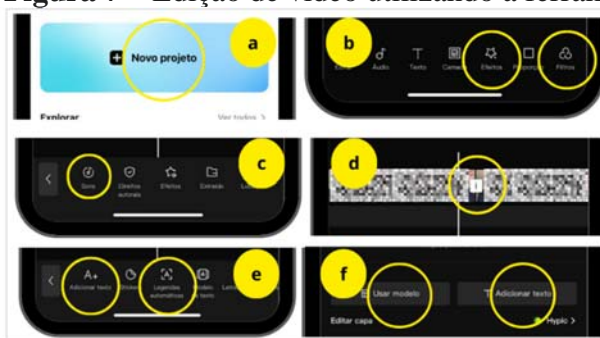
Figura 7 – Edição de vídeo utilizando a ferram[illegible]

Novo projeto
a
Explorar
Ver todos >

b
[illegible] Áudio Texto Camada Efeitos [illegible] Filtros

c
Gola Direitos autorais Efeitos Estrada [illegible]

d

e
A+ Adicionar texto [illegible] Legendas automáticas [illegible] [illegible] texto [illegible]

f
Usar modelo
Adicionar texto
Editar capa
Hyplo >